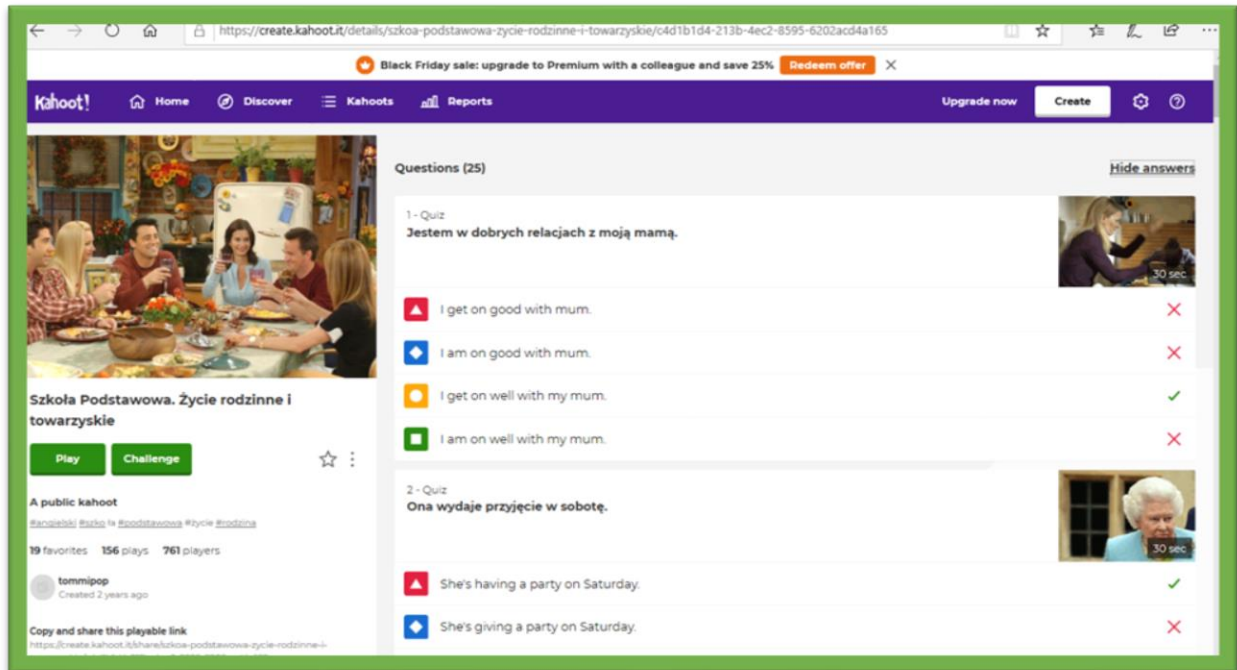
https://create.kahoot.it/details/szkoa-podstawowa-zycie-rodzinne-i-towarzyskie/c4d1b1d4-213b-4ec2-8595-6202acd4a165

Black Friday sale: upgrade to Premium with a colleague and save 25% Redeem offer

Kahoot! Home Discover Kahoots Reports Upgrade now Create

Questions (25)

Hide answers

1 - Quiz
Jestem w dobrych relacjach z moją mamą.

30 sec

I get on good with mum.

I am on good with mum.

I get on well with my mum.

I am on well with my mum.

Szkoła Podstawowa. Życie rodzinne i towarzyskie

Play Challenge

A public kahoot

#angielski #szko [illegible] #podstawowa #życie #rodzina

19 favorites 156 plays 761 players

tommipop
Created 2 years ago

Copy and share this playable link
https://create.kahoot.it/share/szkoa-podstawowa-zycie-rodzinne-i-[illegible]

2 - Quiz
Ona wydaje przyjęcie w sobotę.

30 sec

She's having a party on Saturday.

She's giving a party on Saturday.